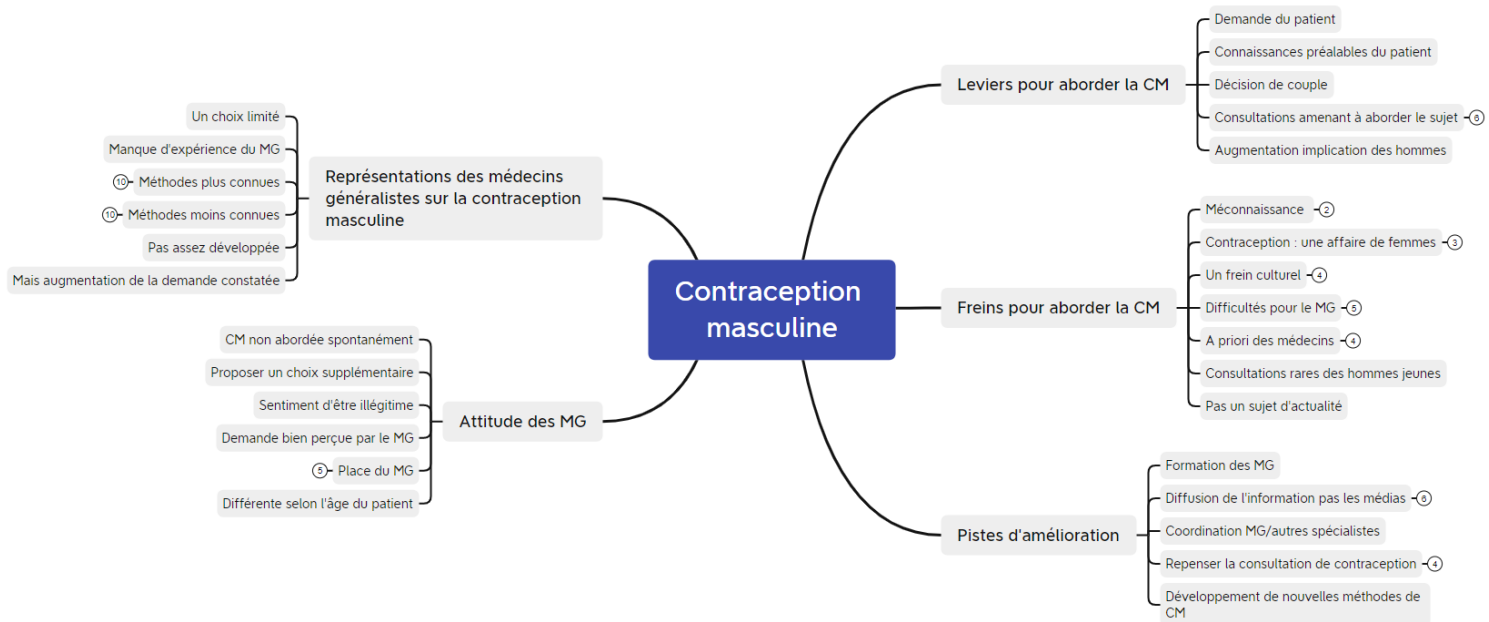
Contraception masculine

Représentations des médecins généralistes sur la contraception masculine

Un choix limité
Manque d'expérience du MG
10 Méthodes plus connues
10 Méthodes moins connues
Pas assez développée
Mais augmentation de la demande constatée

Attitude des MG

CM non abordée spontanément
Proposer un choix supplémentaire
Sentiment d'être illégitime
Demande bien perçue par le MG
5 Place du MG
Différente selon l'âge du patient

Leviers pour aborder la CM

Demande du patient
Connaissances préalables du patient
Décision de couple
Consultations amenant à aborder le sujet 6
Augmentation implication des hommes

Freins pour aborder la CM

Méconnaissance 2
Contraception : une affaire de femmes 3
Un frein culturel 4
Difficultés pour le MG 5
A priori des médecins 4
Consultations rares des hommes jeunes
Pas un sujet d'actualité

Pistes d'amélioration

Formation des MG
Diffusion de l'information pas les médias 6
Coordination MG/autres spécialistes
Repenser la consultation de contraception 4
Développement de nouvelles méthodes de CM